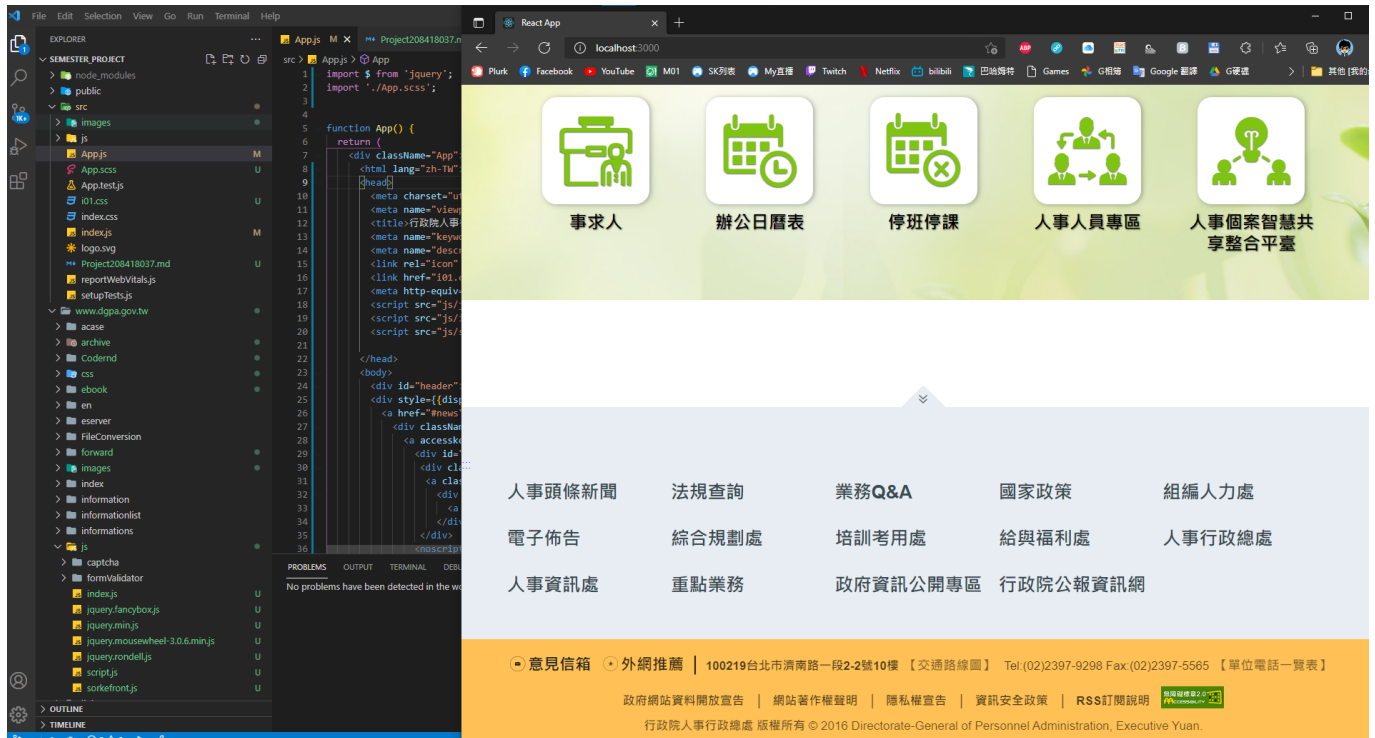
File Edit Selection View Go Run Terminal Help

EXPLORER
SEMESTER_PROJECT
node_modules
public
src
images
js
App.js M
App.scss U
App.test.js
i01.css U
index.css
index.js M
logo.svg
Project208418037.md U
reportWebVitals.js
setupTests.js
www.dgpa.gov.tw
acase
archive
Codernd
css
ebook
en
eserver
FileConversion
forward
images
index
information
informationlist
informations
js
captcha
formValidator
index.js U
jquery.fancybox.js U
jquery.min.js U
jquery.mousewheel-3.0.6.min.js U
jquery.rondell.js U
script.js U
sorkefront.js U
OUTLINE
TIMELINE

App.js M × Project208418037.m
src > App.js > App

1 import $ from 'jquery';
2 import './App.scss';
3
4
5 function App() {
6 return (
7 <div className="App">
8 <html lang="zh-TW">
9 <head>
10 <meta charset="u
11 <meta name="viewp
12 <title>行政院人事
13 <meta name="keyw
14 <meta name="desc
15 <link rel="icon"
16 <link href="i01.
17 <meta http-equiv
18 <script src="js/
19 <script src="js/
20 <script src="js/
21
22 </head>
23 <body>
24 <div id="header"
25 <div style={{disp
26 <a href="#news
27 <div classNa
28 <a accessk
29 <div id=
30 <div cl
31 <a cla
32 <div
33 <a
34 </div
35 </div>
36 <noscript

PROBLEMS OUTPUT TERMINAL DEBU
No problems have been detected in the wo

React App
localhost:3000
Plurk Facebook YouTube M01 SK列表 My直播 Twitch Netflix bilibili 巴哈姆特 Games G相簿 Google 翻譯 G硬碟 其他 [我的

事求人
辦公日曆表
停班停課
人事人員專區
人事個案智慧共享整合平臺

人事頭條新聞 法規查詢 業務Q&A 國家政策 組編人力處
電子佈告 綜合規劃處 培訓考用處 給與福利處 人事行政總處
人事資訊處 重點業務 政府資訊公開專區 行政院公報資訊網

意見信箱 | 外網推薦 | 100219台北市濟南路一段2-2號10樓 【交通路線圖】 Tel:(02)2397-9298 Fax:(02)2397-5565 【單位電話一覽表】

政府網站資料開放宣告 | 網站著作權聲明 | 隱私權宣告 | 資訊安全政策 | RSS訂閱說明 無障礙標章2.0 ACCESSIBILITY

行政院人事行政總處 版權所有 © 2016 Directorate-General of Personnel Administration, Executive Yuan.